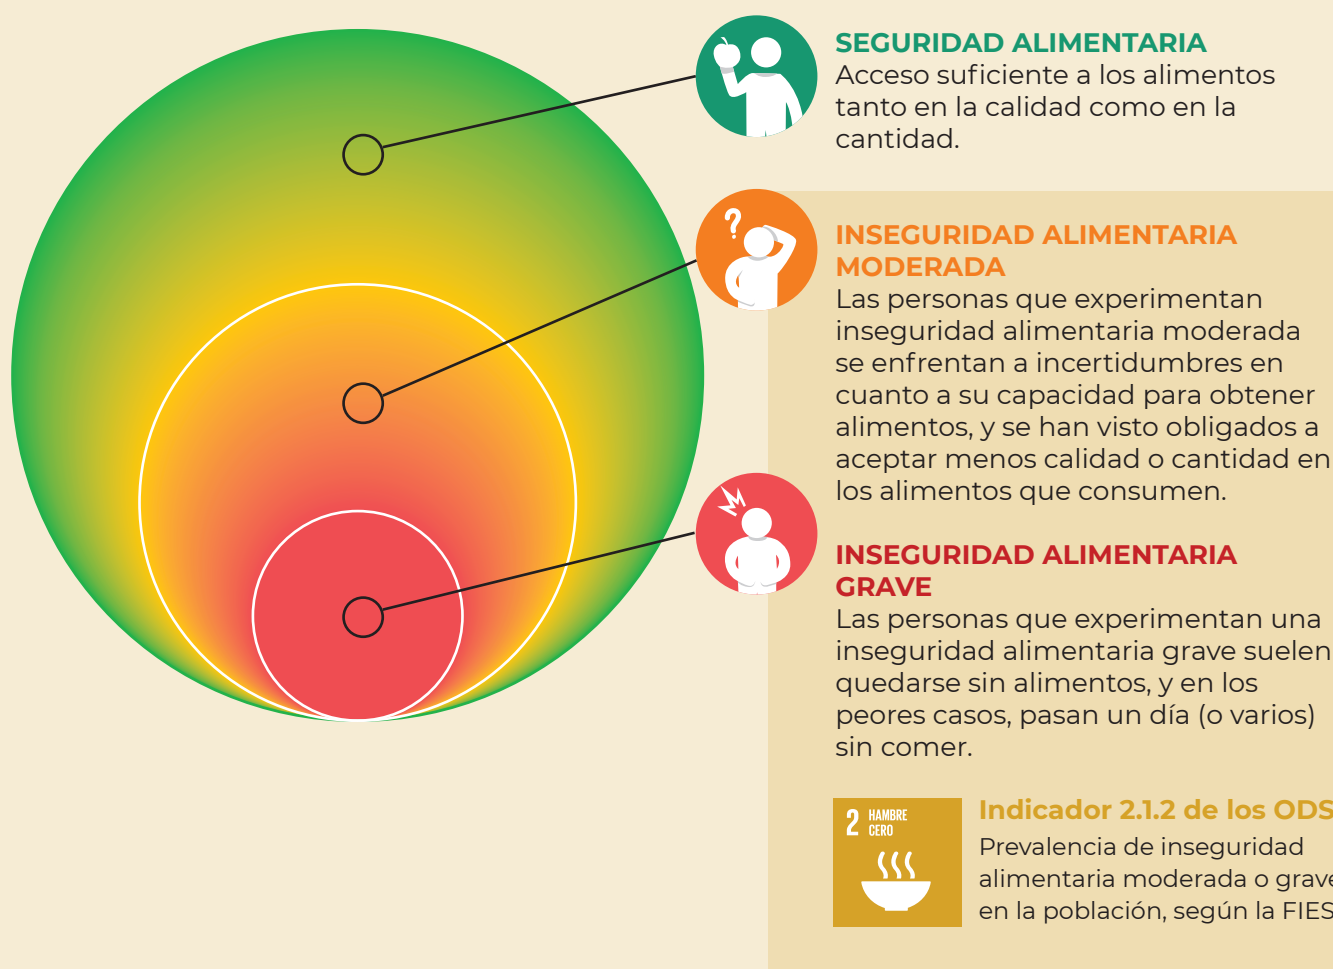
SEGURIDAD ALIMENTARIA
Acceso suficiente a los alimentos tanto en la calidad como en la cantidad.

?

INSEGURIDAD ALIMENTARIA MODERADA
Las personas que experimentan inseguridad alimentaria moderada se enfrentan a incertidumbres en cuanto a su capacidad para obtener alimentos, y se han visto obligados a aceptar menos calidad o cantidad en los alimentos que consumen.

INSEGURIDAD ALIMENTARIA GRAVE
Las personas que experimentan una inseguridad alimentaria grave suelen quedarse sin alimentos, y en los peores casos, pasan un día (o varios) sin comer.

2 HAMBRE CERO

Indicador 2.1.2 de los ODS
Prevalencia de inseguridad alimentaria moderada o grave en la población, según la FIES